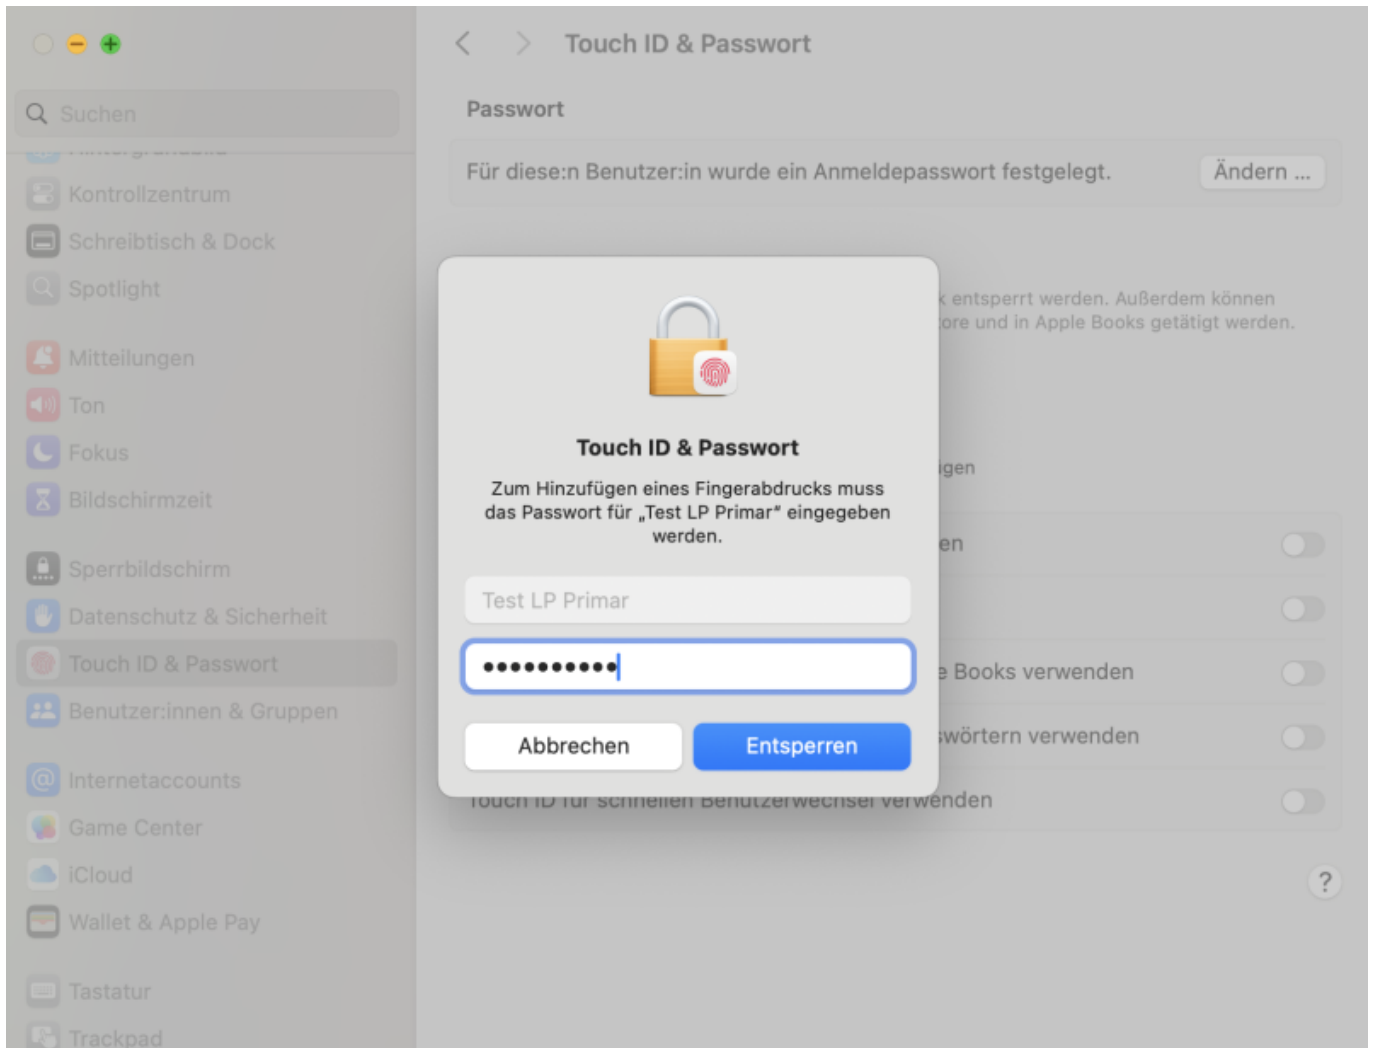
Suchen

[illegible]

Kontrollzentrum

Schreibtisch & Dock

Spotlight

Mitteilungen

Ton

Fokus

Bildschirmzeit

Sperrbildschirm

Datenschutz & Sicherheit

Touch ID & Passwort

Benutzer:innen & Gruppen

Internetaccounts

Game Center

iCloud

Wallet & Apple Pay

Tastatur

Trackpad

Touch ID & Passwort

Passwort

Für diese:n Benutzer:in wurde ein Anmeldepasswort festgelegt.

Ändern ...

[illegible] entsperrt werden. Außerdem können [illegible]ore und in Apple Books getätigt werden.

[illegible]gen

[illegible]en

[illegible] Books verwenden

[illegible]wörtern verwenden

Touch ID für schnellen Benutzerwechsel verwenden

?

Touch ID & Passwort

Zum Hinzufügen eines Fingerabdrucks muss das Passwort für „Test LP Primar“ eingegeben werden.

Test LP Primar

•••••••••••

Abbrechen

Entsperren